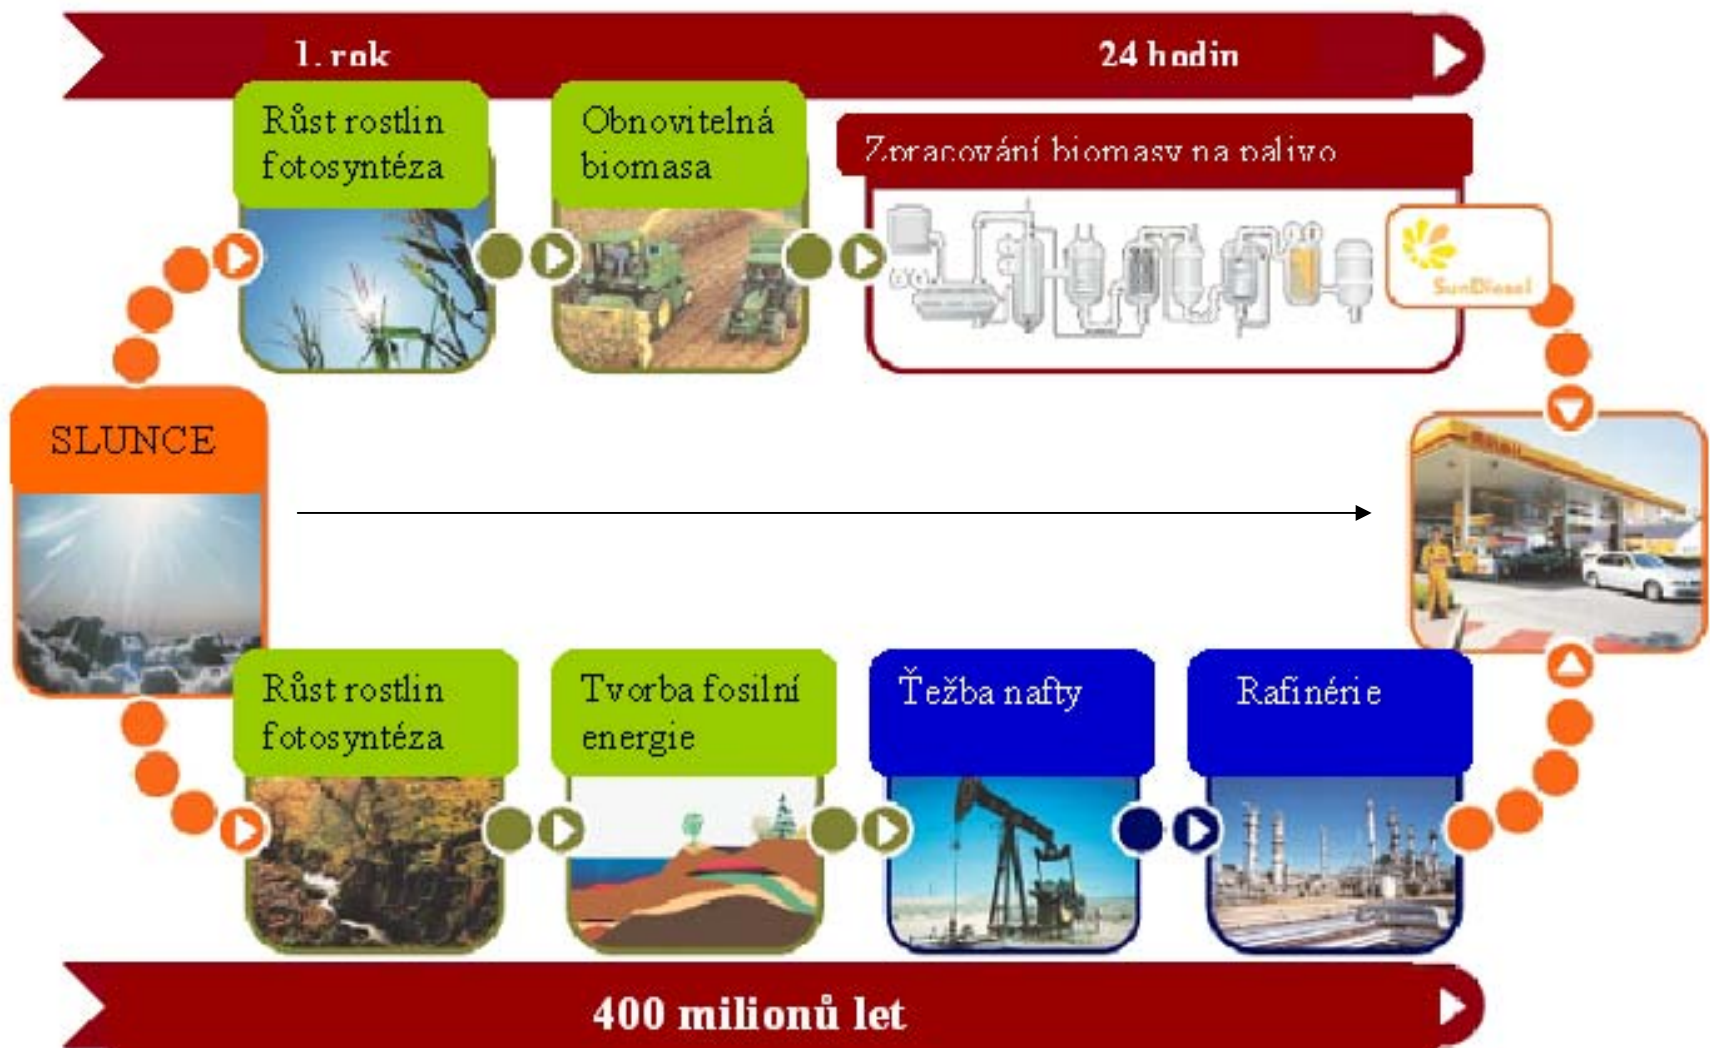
1. rok

24 hodin

Růst rostlin fotosyntéza

Obnovitelná biomasa

Zpracování biomasy na palivo

SunDiesel

SLUNCE

Růst rostlin fotosyntéza

Tvorba fosilní energie

Těžba nafty

Rafinérie

400 milionů let